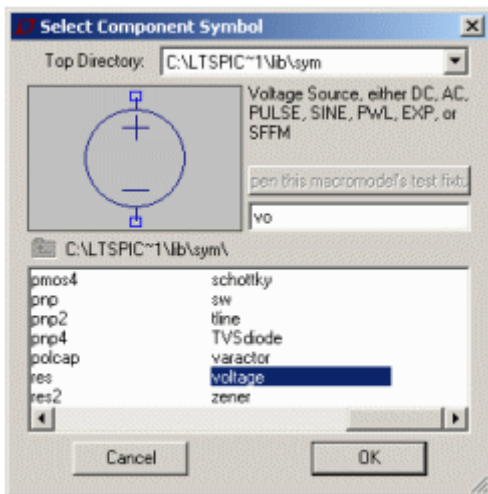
Select Component Symbol

Top Directory: C:\LTSPIC~1\lib\sym

Voltage Source, either DC, AC, PULSE, SINE, PWL, EXP, or SFFM

pen this macromodel's test fixtu

vo

C:\LTSPIC~1\lib\sym\

pmos4
pnp
pnp2
pnp4
polcap
res
res2

schottky
sw
tline
TVSdiode
varactor
voltage
zener

Cancel

OK